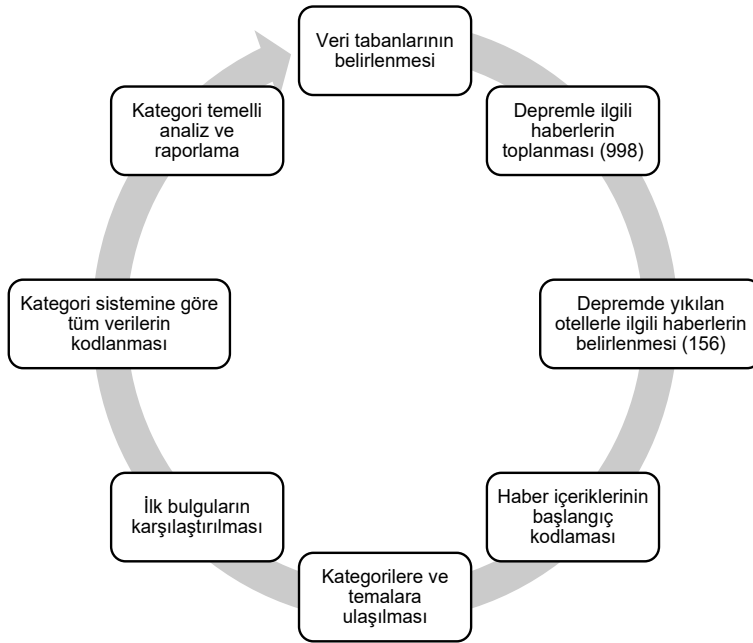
Veri tabanlarının belirlenmesi

Depremle ilgili haberlerin toplanması (998)

Depremde yıkılan otellerle ilgili haberlerin belirlenmesi (156)

Haber içeriklerinin başlangıç kodlaması

Kategorilere ve temalara ulaşılması

İlk bulguların karşılaştırılması

Kategori sistemine göre tüm verilerin kodlanması

Kategori temelli analiz ve raporlama